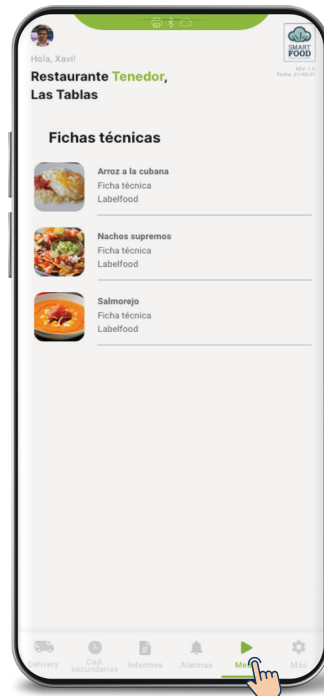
Hola, Xavi!

Restaurante Tenedor, Las Tablas

SMART FOOD

REV: 1.0
Fecha: 21/08/21

Fichas técnicas

Arroz a la cubana
Ficha técnica
Labelfood

Nachos supremos
Ficha técnica
Labelfood

Salmorejo
Ficha técnica
Labelfood

Delivery
Ced. secundarias
Informes
Alarmas
Me
Más